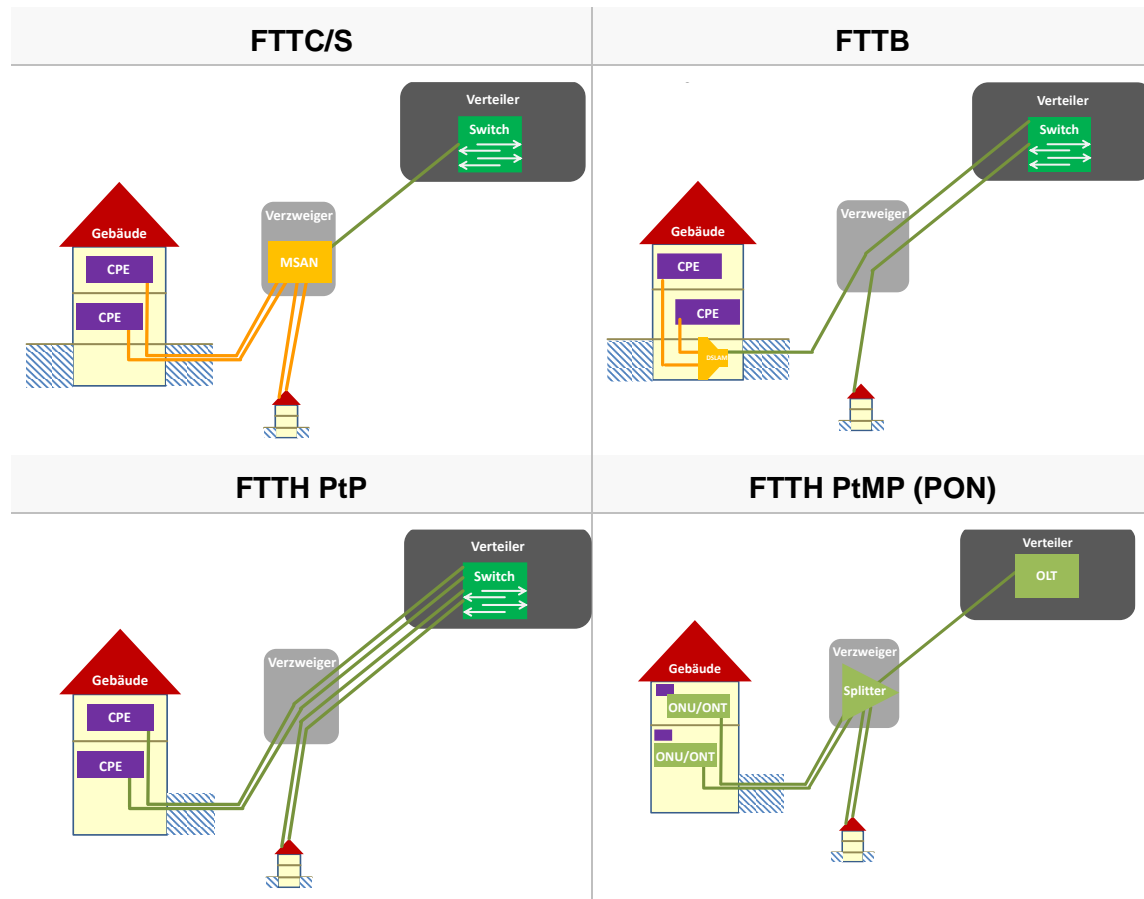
FTTC/S

Verteiler
Switch
Verzweiger
MSAN
Gebäude
CPE
CPE

FTTB

Verteiler
Switch
Verzweiger
Gebäude
CPE
CPE
DSLAM

FTTH PtP

Verteiler
Switch
Verzweiger
Gebäude
CPE
CPE

FTTH PtMP (PON)

Verteiler
OLT
Verzweiger
Splitter
Gebäude
ONU/ONT
ONU/ONT